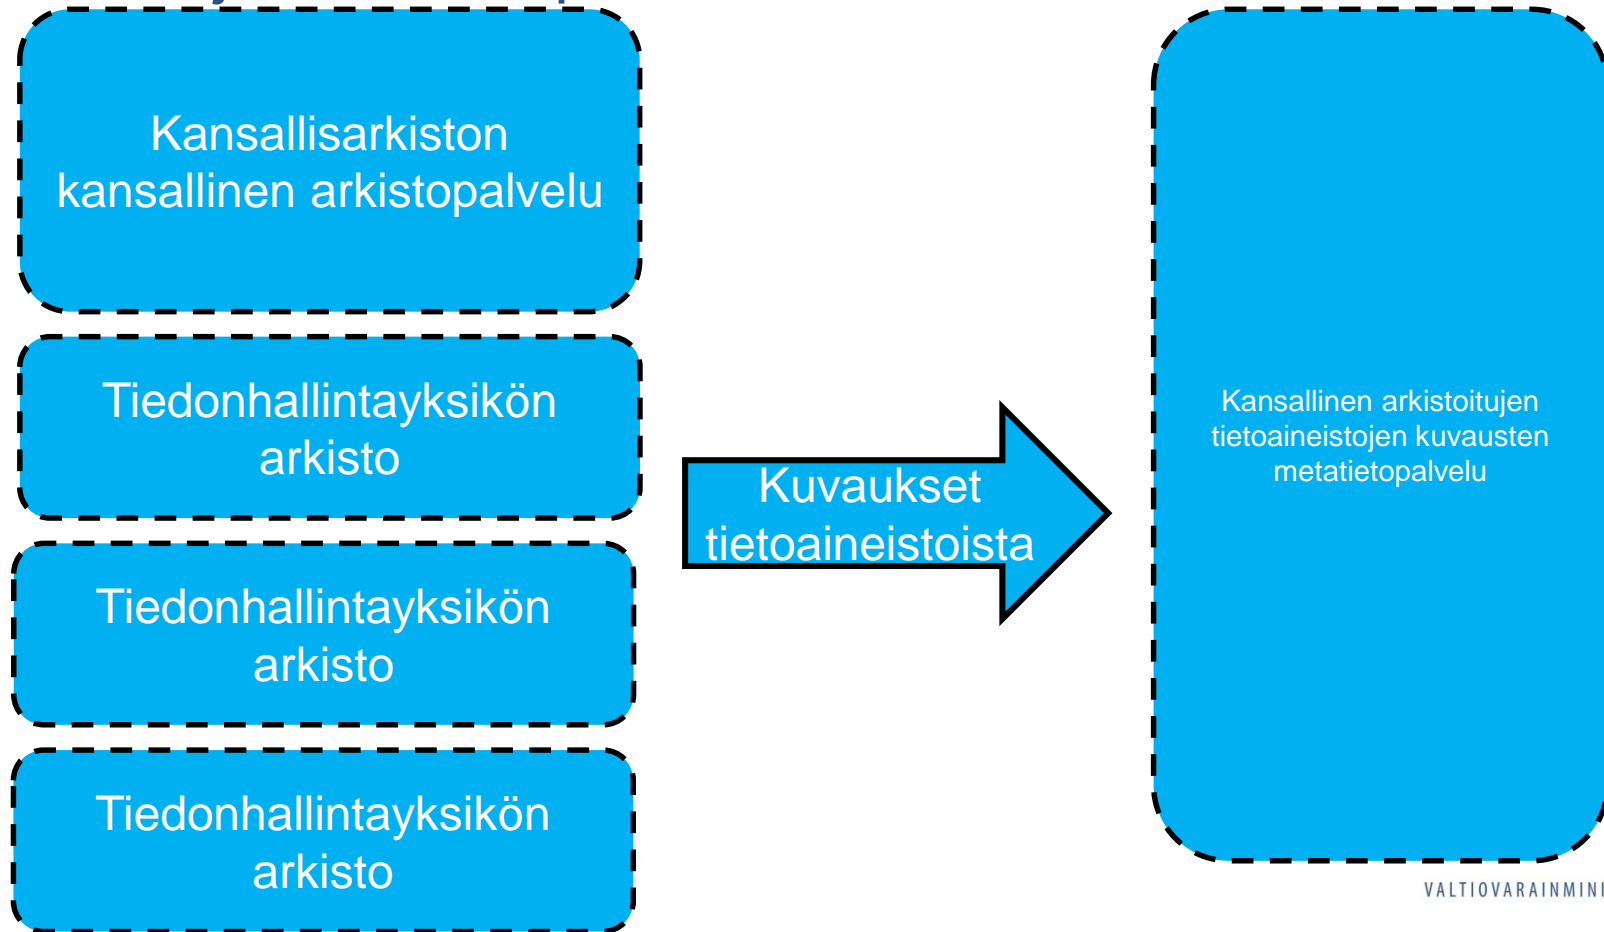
Kansallisarkiston kansallinen arkistopalvelu

Tiedonhallintayksikön arkisto

Tiedonhallintayksikön arkisto

Tiedonhallintayksikön arkisto

Kuvaukset tietoaineistoista

Kansallinen arkistoitujen tietoaineistojen kuvausten metatietopalvelu

VALTIOVARAINMINI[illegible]